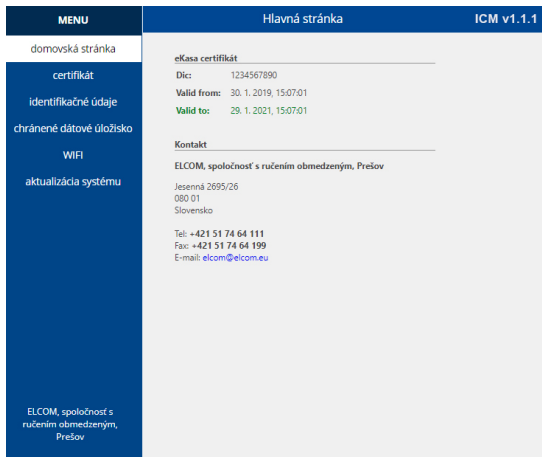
MENU

domovská stránka

certifikát

identifikačné údaje

chránené dátové úložisko

WIFI

aktualizácia systému

ELCOM, spoločnosť s ručením obmedzeným, Prešov

Hlavná stránka

ICM v1.1.1

eKasa certifikát

| | |
|---|---|
| Dic: | 1234567890 |
| Valid from: | 30. 1. 2019, 15:07:01 |
| Valid to: | 29. 1. 2021, 15:07:01 |

Kontakt

ELCOM, spoločnosť s ručením obmedzeným, Prešov

Jesenná 2695/26
080 01
Slovensko

Tel: +421 51 74 64 111
Fax: +421 51 74 64 199
E-mail: elcom@elcom.eu